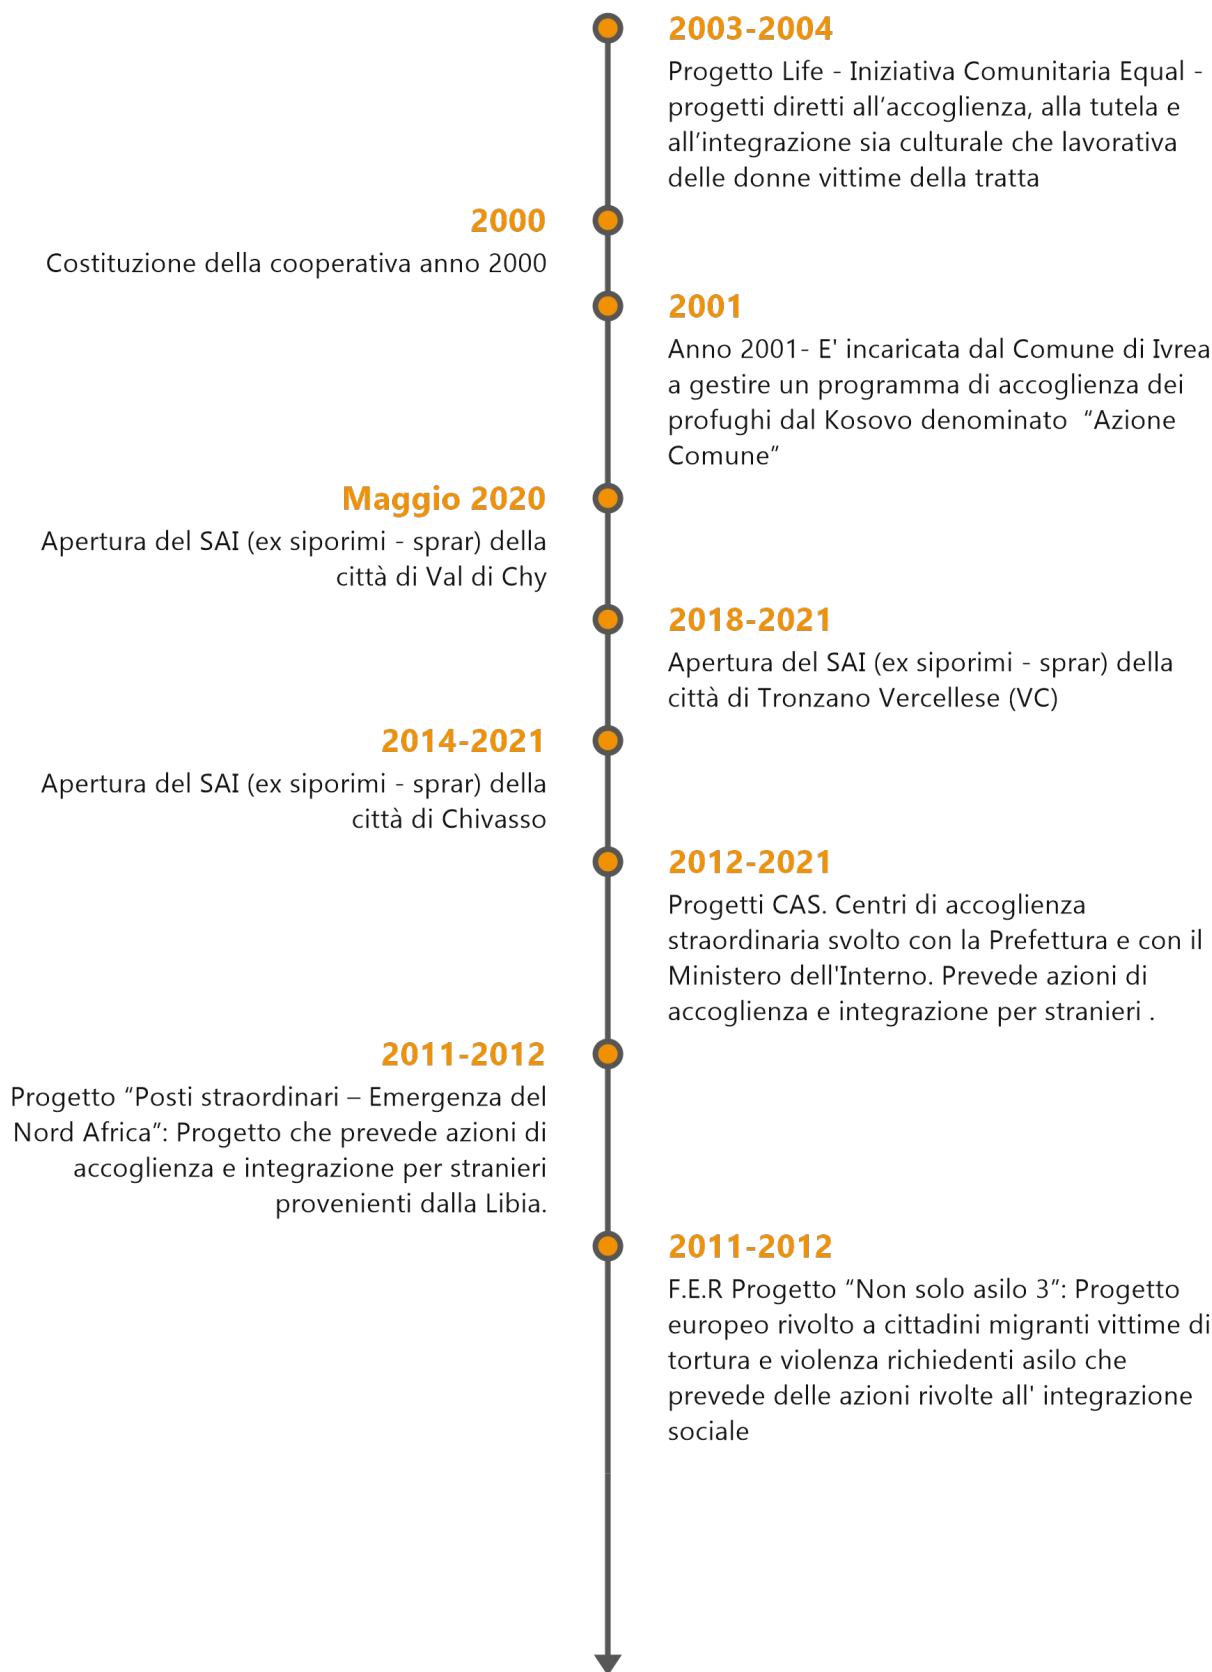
2003-2004
Progetto Life - Iniziativa Comunitaria Equal - progetti diretti all’accoglienza, alla tutela e all’integrazione sia culturale che lavorativa delle donne vittime della tratta

2000
Costituzione della cooperativa anno 2000

2001
Anno 2001- E' incaricata dal Comune di Ivrea a gestire un programma di accoglienza dei profughi dal Kosovo denominato “Azione Comune”

Maggio 2020
Apertura del SAI (ex siporimi - sprar) della città di Val di Chy

2018-2021
Apertura del SAI (ex siporimi - sprar) della città di Tronzano Vercellese (VC)

2014-2021
Apertura del SAI (ex siporimi - sprar) della città di Chivasso

2012-2021
Progetti CAS. Centri di accoglienza straordinaria svolto con la Prefettura e con il Ministero dell'Interno. Prevede azioni di accoglienza e integrazione per stranieri .

2011-2012
Progetto “Posti straordinari – Emergenza del Nord Africa”: Progetto che prevede azioni di accoglienza e integrazione per stranieri provenienti dalla Libia.

2011-2012
F.E.R Progetto “Non solo asilo 3”: Progetto europeo rivolto a cittadini migranti vittime di tortura e violenza richiedenti asilo che prevede delle azioni rivolte all' integrazione sociale